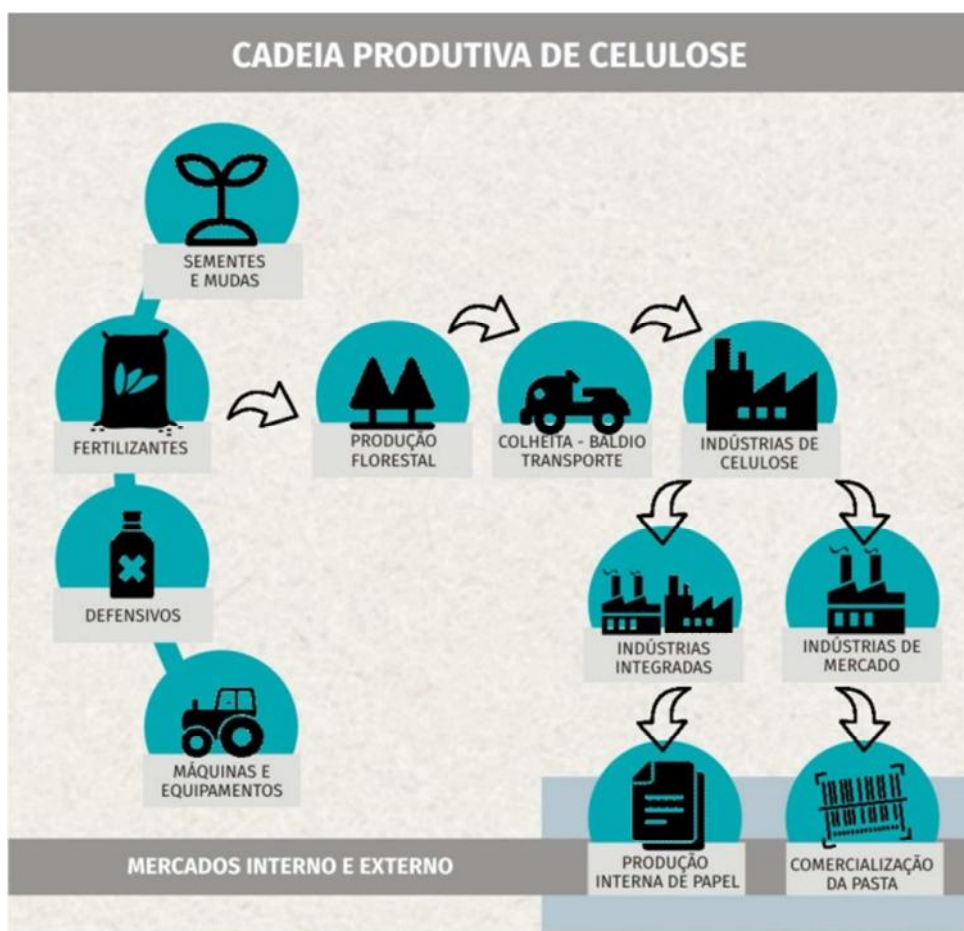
CADEIA PRODUTIVA DE CELULOSE

SEMENTES E MUDAS

FERTILIZANTES

DEFENSIVOS

MÁQUINAS E EQUIPAMENTOS

PRODUÇÃO FLORESTAL

COLHEITA - BALDIO TRANSPORTE

INDÚSTRIAS DE CELULOSE

INDÚSTRIAS INTEGRADAS

INDÚSTRIAS DE MERCADO

PRODUÇÃO INTERNA DE PAPEL

COMERCIALIZAÇÃO DA PASTA

MERCADOS INTERNO E EXTERNO